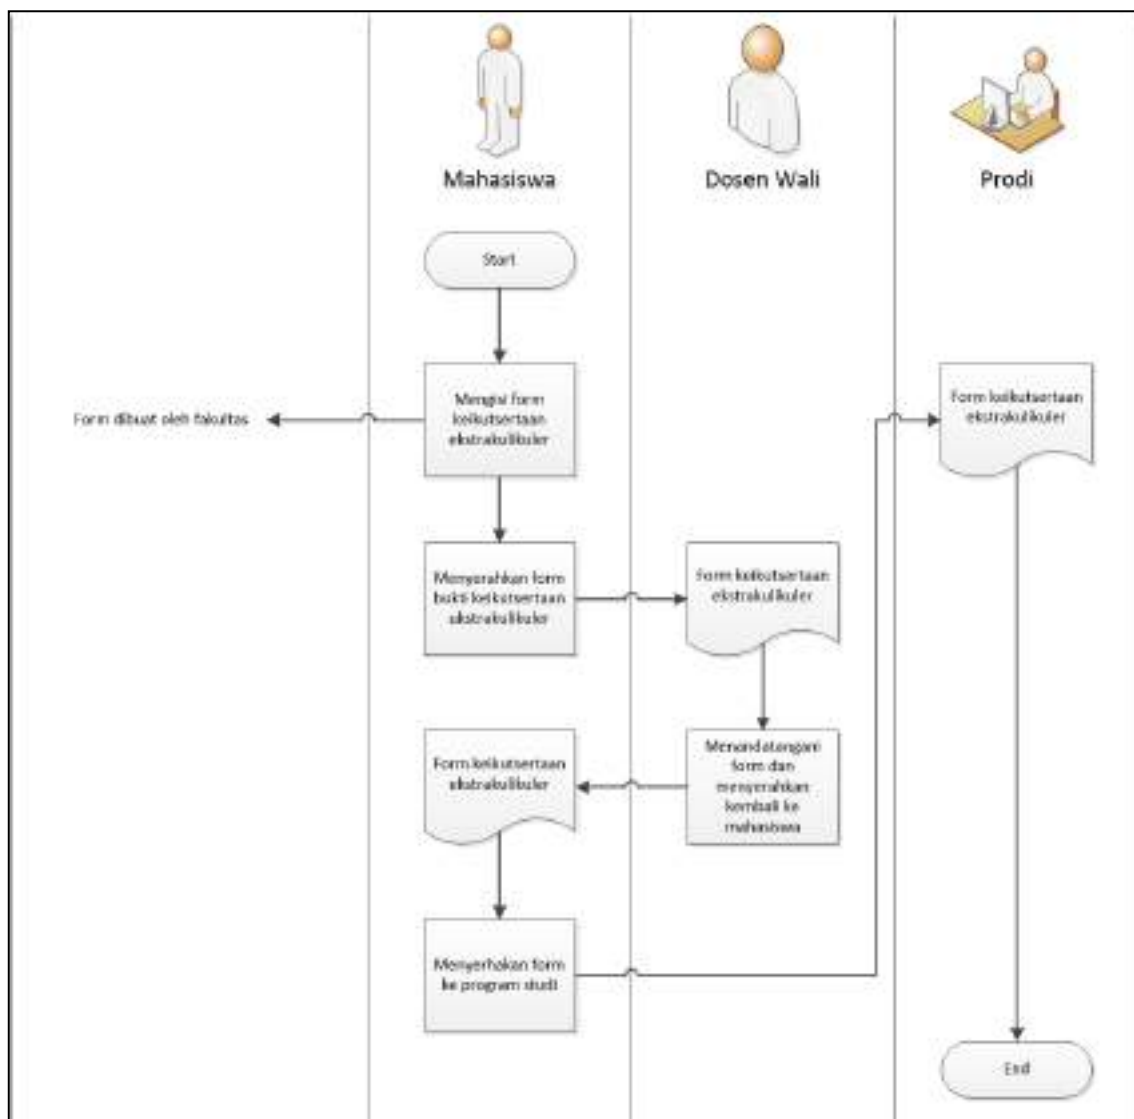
Mahasiswa

Dosen Wali

Prodi

Start

Mengisi form keikutsertaan ekstrakulikuler

Form dibuat oleh fakultas

Form keikutsertaan ekstrakulikuler

Menyerahkan form bukti keikutsertaan ekstrakulikuler

Form keikutsertaan ekstrakulikuler

Form keikutsertaan ekstrakulikuler

Menandatangani form dan menyerahkan kembali ke mahasiswa

Menyerhakan form ke program studi

End